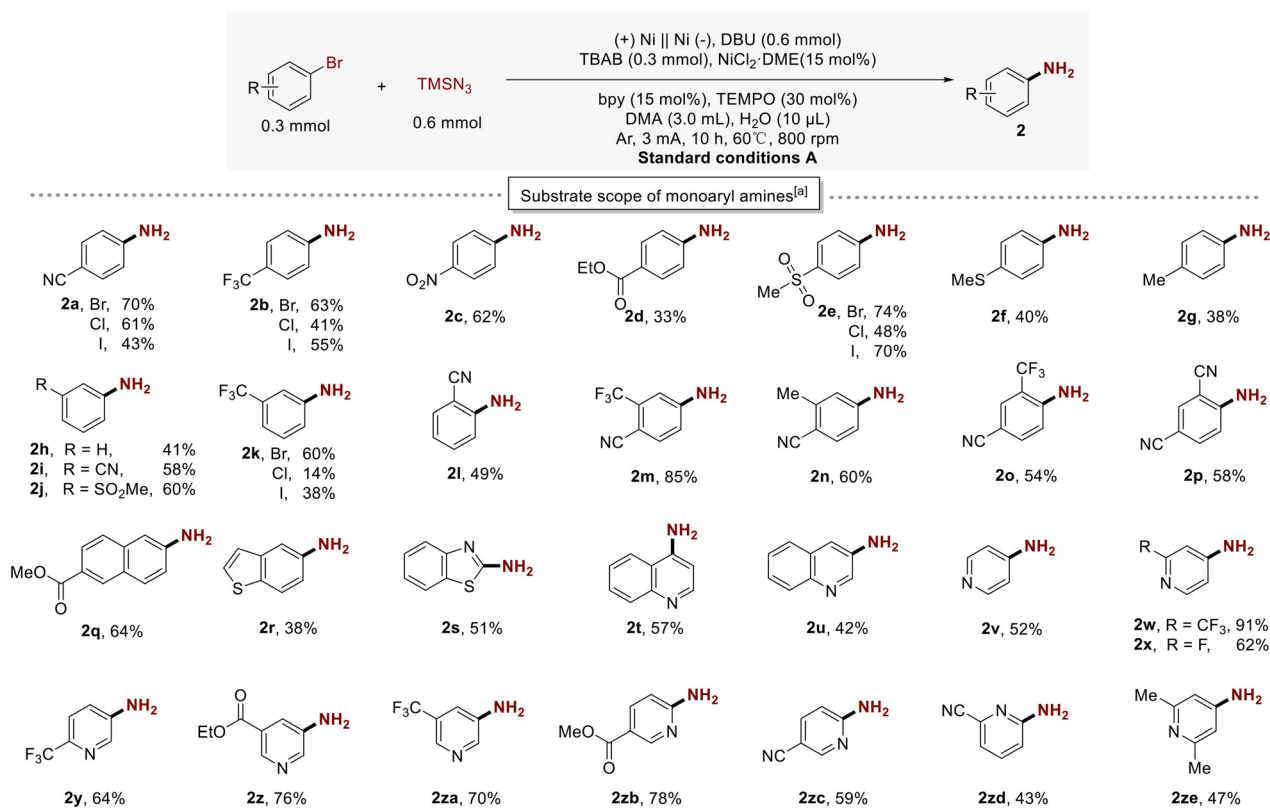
R Br 0.3 mmol + TMSN$_3$ 0.6 mmol

(+) Ni || Ni (-), DBU (0.6 mmol)
TBAB (0.3 mmol), NiCl$_2$·DME(15 mol%)

bpy (15 mol%), TEMPO (30 mol%)
DMA (3.0 mL), H$_2$O (10 μL)
Ar, 3 mA, 10 h, 60℃, 800 rpm
**Standard conditions A**

R NH$_2$ **2**

Substrate scope of monoaryl amines$^{[a]}$

NC NH$_2$ **2a**, Br, 70% Cl, 61% I, 43%

F$_3$C NH$_2$ **2b**, Br, 63% Cl, 41% I, 55%

O$_2$N NH$_2$ **2c**, 62%

EtO O NH$_2$ **2d**, 33%

Me S O O NH$_2$ **2e**, Br, 74% Cl, 48% I, 70%

MeS NH$_2$ **2f**, 40%

Me NH$_2$ **2g**, 38%

R NH$_2$
**2h**, R = H, 41%
**2i**, R = CN, 58%
**2j**, R = SO$_2$Me, 60%

F$_3$C NH$_2$ **2k**, Br, 60% Cl, 14% I, 38%

CN NH$_2$ **2l**, 49%

F$_3$C NC NH$_2$ **2m**, 85%

Me NC NH$_2$ **2n**, 60%

CF$_3$ NC NH$_2$ **2o**, 54%

CN NC NH$_2$ **2p**, 58%

MeO O NH$_2$ **2q**, 64%

S NH$_2$ **2r**, 38%

N S NH$_2$ **2s**, 51%

NH$_2$ N **2t**, 57%

N NH$_2$ **2u**, 42%

N NH$_2$ **2v**, 52%

R N NH$_2$
**2w**, R = CF$_3$, 91%
**2x**, R = F, 62%

F$_3$C N NH$_2$ **2y**, 64%

EtO O N NH$_2$ **2z**, 76%

F$_3$C N NH$_2$ **2za**, 70%

MeO O N NH$_2$ **2zb**, 78%

NC N NH$_2$ **2zc**, 59%

NC N NH$_2$ **2zd**, 43%

Me N Me NH$_2$ **2ze**, 47%